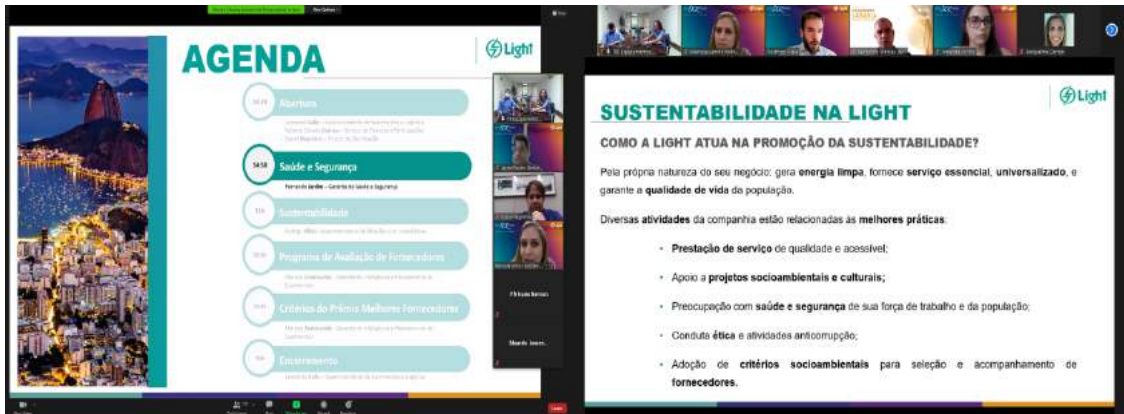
AGENDA

Light

Abertura

14:50 Saúde e Segurança

Fernando Jardim – Gerente de Saúde e Segurança

Sustentabilidade

Programa de Avaliação de Fornecedores

Critérios do Prêmio Melhores Fornecedores

Encerramento

Light

SUSTENTABILIDADE NA LIGHT

COMO A LIGHT ATUA NA PROMOÇÃO DA SUSTENTABILIDADE?

Pela própria natureza do seu negócio: gera energia limpa, fornece serviço essencial, universalizado, e garante a qualidade de vida da população.

Diversas atividades da companhia estão relacionadas às melhores práticas:

• Prestação de serviço de qualidade e acessível;

• Apoio a projetos socioambientais e culturais;

• Preocupação com saúde e segurança de sua força de trabalho e da população;

• Conduta ética e atividades anticorrupção;

• Adoção de critérios socioambientais para seleção e acompanhamento de fornecedores.